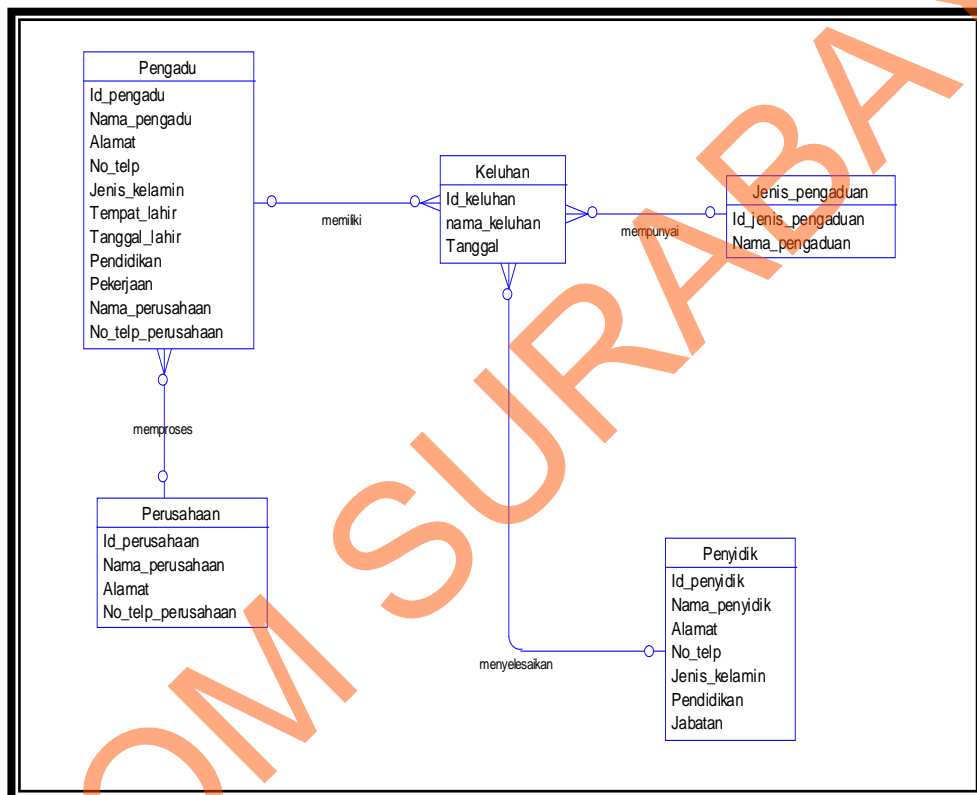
Pengadu
Id_pengadu
Nama_pengadu
Alamat
No_telp
Jenis_kelamin
Tempat_lahir
Tanggal_lahir
Pendidikan
Pekerjaan
Nama_perusahaan
No_telp_perusahaan

memiliki

Keluhan
Id_keluhan
nama_keluhan
Tanggal

mempunyai

Jenis_pengaduan
Id_jenis_pengaduan
Nama_pengaduan

memproses

Perusahaan
Id_perusahaan
Nama_perusahaan
Alamat
No_telp_perusahaan

menyelesaikan

Penyidik
Id_penyidik
Nama_penyidik
Alamat
No_telp
Jenis_kelamin
Pendidikan
Jabatan

OM SURABA